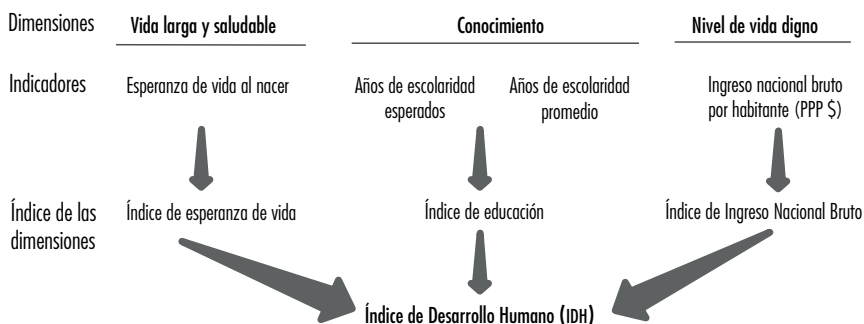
Dimensiones

Vida larga y saludable

Conocimiento

Nivel de vida digno

Indicadores

Esperanza de vida al nacer

Años de escolaridad esperados

Años de escolaridad promedio

Ingreso nacional bruto por habitante (PPP $)

Índice de las dimensiones

Índice de esperanza de vida

Índice de educación

Índice de Ingreso Nacional Bruto

Índice de Desarrollo Humano (IDH)